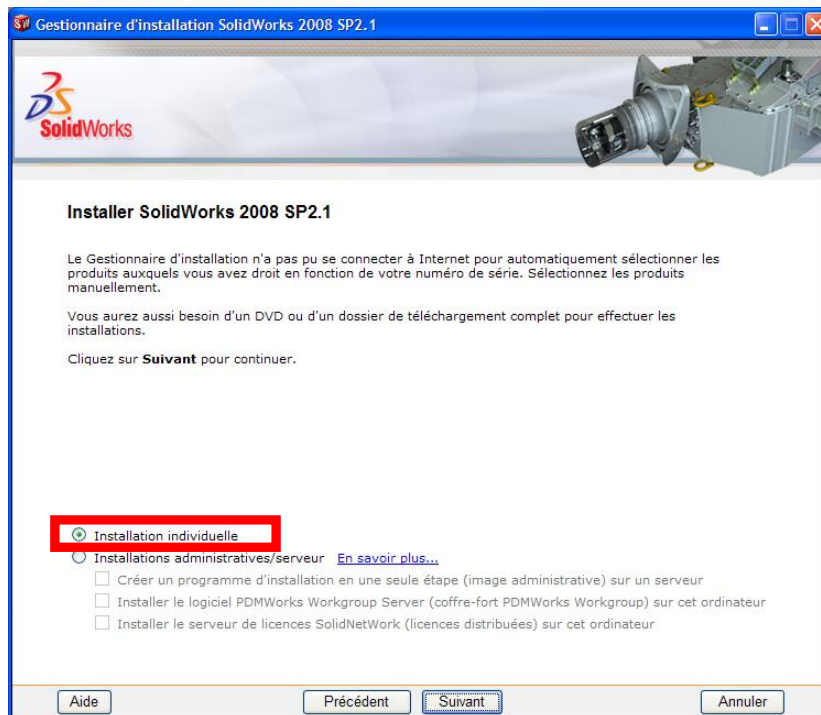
Gestionnaire d'installation SolidWorks 2008 SP2.1

3DS SolidWorks

Installer SolidWorks 2008 SP2.1

Le Gestionnaire d'installation n'a pas pu se connecter à Internet pour automatiquement sélectionner les produits auxquels vous avez droit en fonction de votre numéro de série. Sélectionnez les produits manuellement.

Vous aurez aussi besoin d'un DVD ou d'un dossier de téléchargement complet pour effectuer les installations.

Cliquez sur **Suivant** pour continuer.

Installation individuelle
Installations administratives/serveur En savoir plus...
Créer un programme d'installation en une seule étape (image administrative) sur un serveur
Installer le logiciel PDMWorks Workgroup Server (coffre-fort PDMWorks Workgroup) sur cet ordinateur
Installer le serveur de licences SolidNetWork (licences distribuées) sur cet ordinateur

Aide
Précédent
Suivant
Annuler